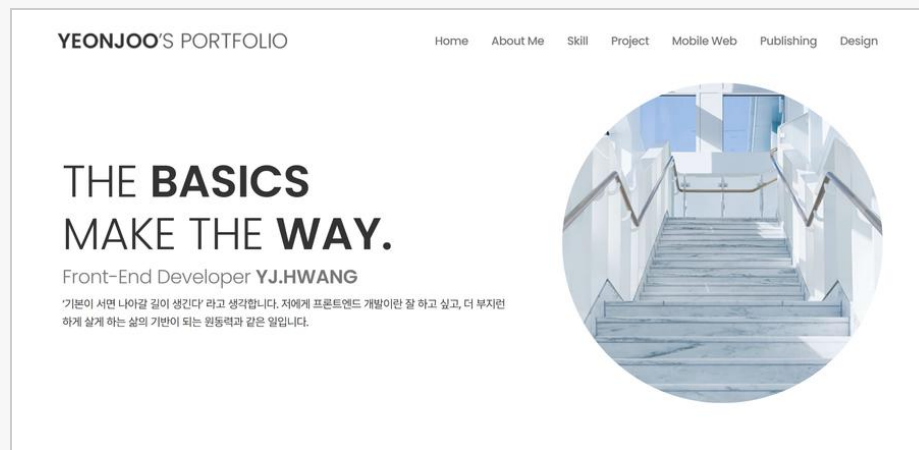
YEONJOO'S PORTFOLIO

Home About Me Skill Project Mobile Web Publishing Design

THE BASICS
MAKE THE WAY.

Front-End Developer YJ.HWANG

'기본이 서면 나아갈 길이 생긴다' 라고 생각합니다. 저에게 프론트엔드 개발이란 잘 하고 싶고, 더 부지런하게 살게 하는 삶의 기반이 되는 원동력과 같은 일입니다.